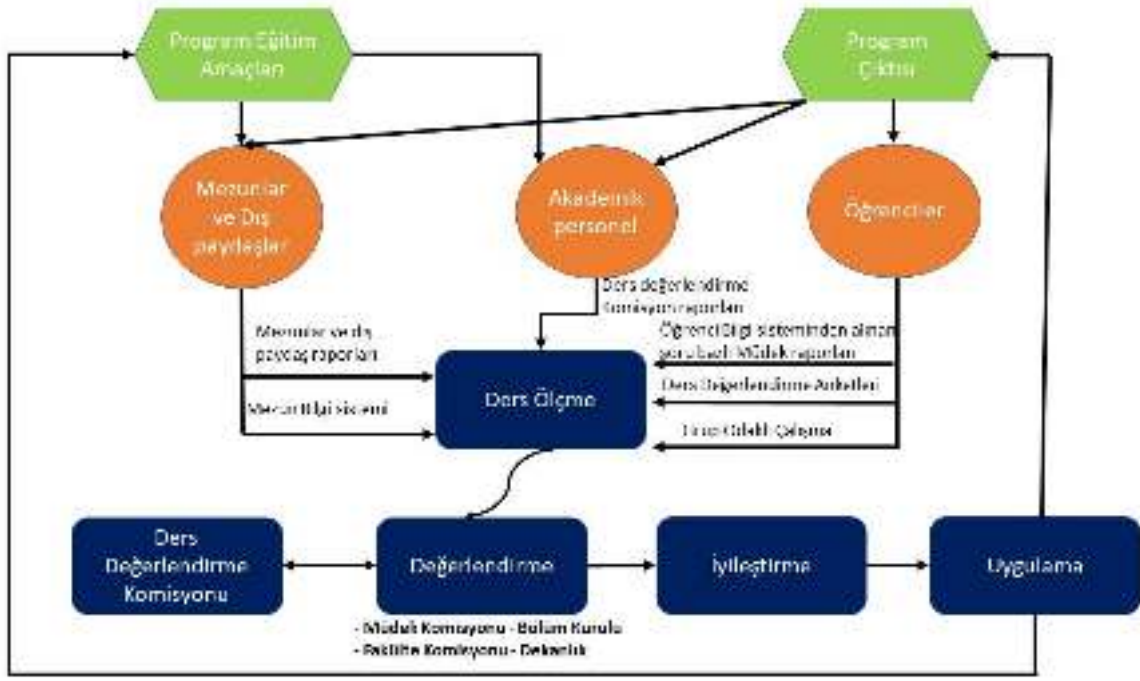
Program Eğitim Amaçları

Program Çıktısı

Mezunlar ve Dış paydaşlar

Akademik personel

Öğrenciler

Ders değerlendirme Komisyonu raporları

Mezunlar ve dış paydaş raporları

Öğrenci Bilgi sisteminden alınan sonuçlar/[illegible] raporları

Ders Değerlendirme Anketleri

Ders Ölçme

Mezun Bilgi sistemi

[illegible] Çalışması

Ders Değerlendirme Komisyonu

Değerlendirme

İyileştirme

Uygulama

- Müfredat Komisyonu - Bölüm Kurulu
- Fakülte Komisyonu - Dekanlık